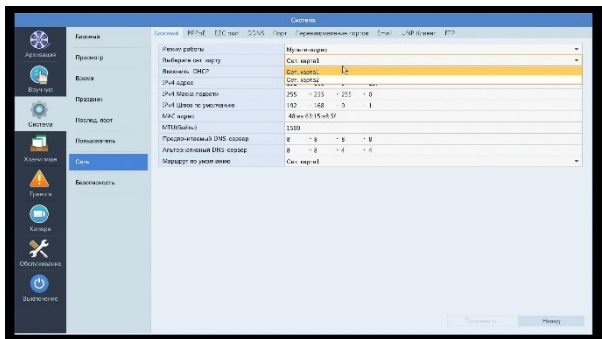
Система

Архивация
Воспр-ие
Система
Хранилище
Тревога
Камера
Обслуживание
Выключение

Базовый
Просмотр
Время
Праздник
Послед. порт
Пользователи
Сеть
Безопасность

Базовый PPPoE E2C cloud DDNS Порт Перенаправление портов Email UPnP Клиент FTP

| | |
|---|---|
| Режим работы | Мульти-адрес |
| Выберите сет. карту | Сет. карта1 |
| Включить DHCP | Сет. карта1 |
| | Сет. карта2 |
| IPv4 адрес | |
| IPv4 Маска подсети | 255 . 255 . 255 . 0 |
| IPv4 Шлюз по умолчанию | 192 . 168 . 0 . 1 |
| MAC адрес | 48:ea:63:15:e4:5f |
| MTU(Байты) | 1500 |
| Предпочитаемый DNS сервер | 8 . 8 . 8 . 8 |
| Альтернативный DNS сервер | 8 . 8 . 4 . 4 |
| Маршрут по умолчанию | Сет. карта1 |

Применить Назад